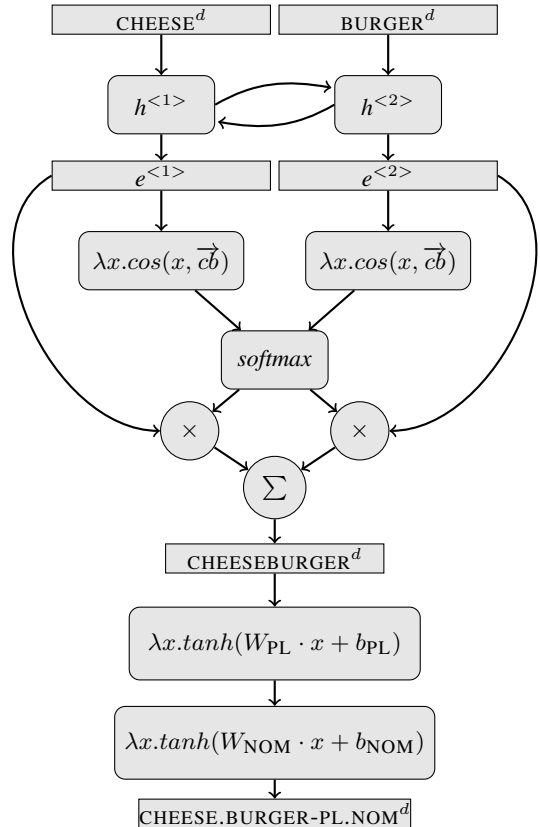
CHEESE$^d$

BURGER$^d$

$h^{<1>}$

$h^{<2>}$

$e^{<1>}$

$e^{<2>}$

$\lambda x.cos(x, \overrightarrow{cb})$

$\lambda x.cos(x, \overrightarrow{cb})$

*softmax*

$\times$

$\times$

$\sum$

CHEESEBURGER$^d$

$\lambda x.tanh(W_{\text{PL}} \cdot x + b_{\text{PL}})$

$\lambda x.tanh(W_{\text{NOM}} \cdot x + b_{\text{NOM}})$

CHEESE.BURGER-PL.NOM$^d$